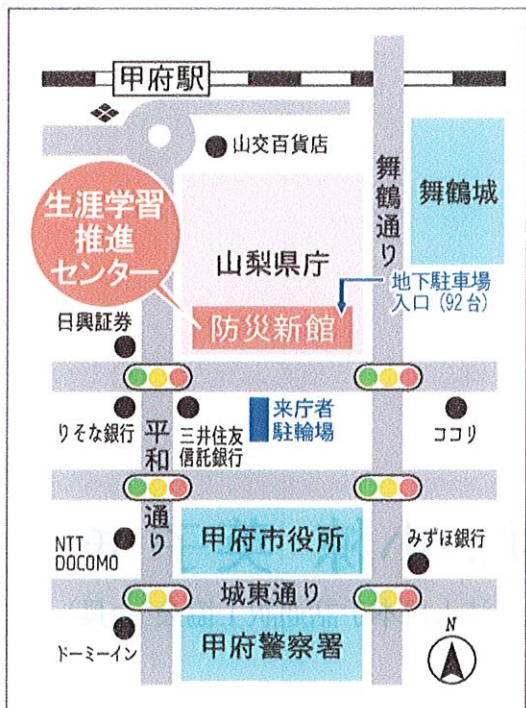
甲府駅

山交百貨店

舞鶴通り

舞鶴城

生涯学習推進センター

山梨県庁

地下駐車場入口（92台）

日興証券

防災新館

りそな銀行

平和通り

三井住友信託銀行

来庁者駐輪場

ココリ

NTT DOCOMO

甲府市役所

みずほ銀行

城東通り

ドーミーイン

甲府警察署

N